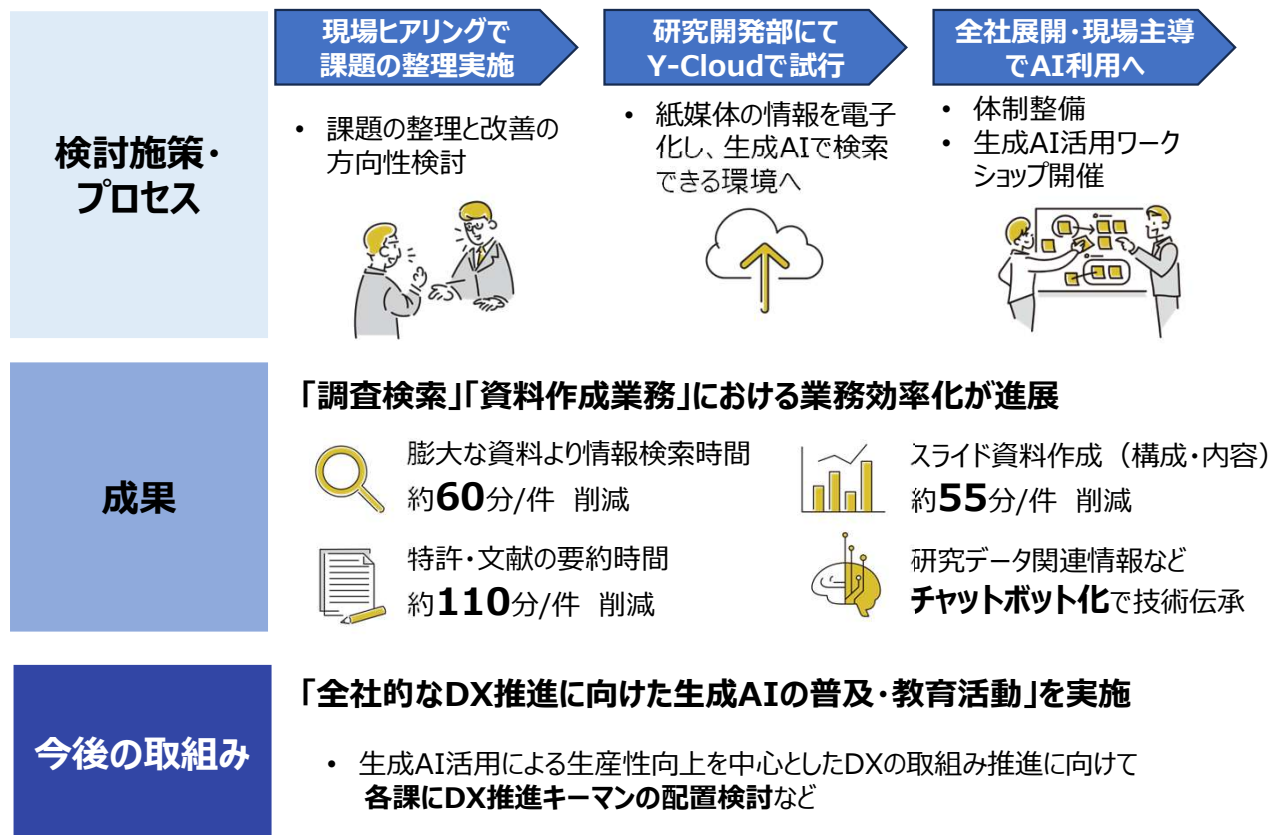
検討施策・プロセス

現場ヒアリングで課題の整理実施

• 課題の整理と改善の方向性検討

研究開発部にてY-Cloudで試行

• 紙媒体の情報を電子化し、生成AIで検索できる環境へ

全社展開・現場主導でAI利用へ

• 体制整備
• 生成AI活用ワークショップ開催

成果

「調査検索」「資料作成業務」における業務効率化が進展

膨大な資料より情報検索時間
約60分/件 削減

スライド資料作成（構成・内容）
約55分/件 削減

特許・文献の要約時間
約110分/件 削減

研究データ関連情報など
チャットボット化で技術伝承

今後の取組み

「全社的なDX推進に向けた生成AIの普及・教育活動」を実施

• 生成AI活用による生産性向上を中心としたDXの取組み推進に向けて各課にDX推進キーマンの配置検討など